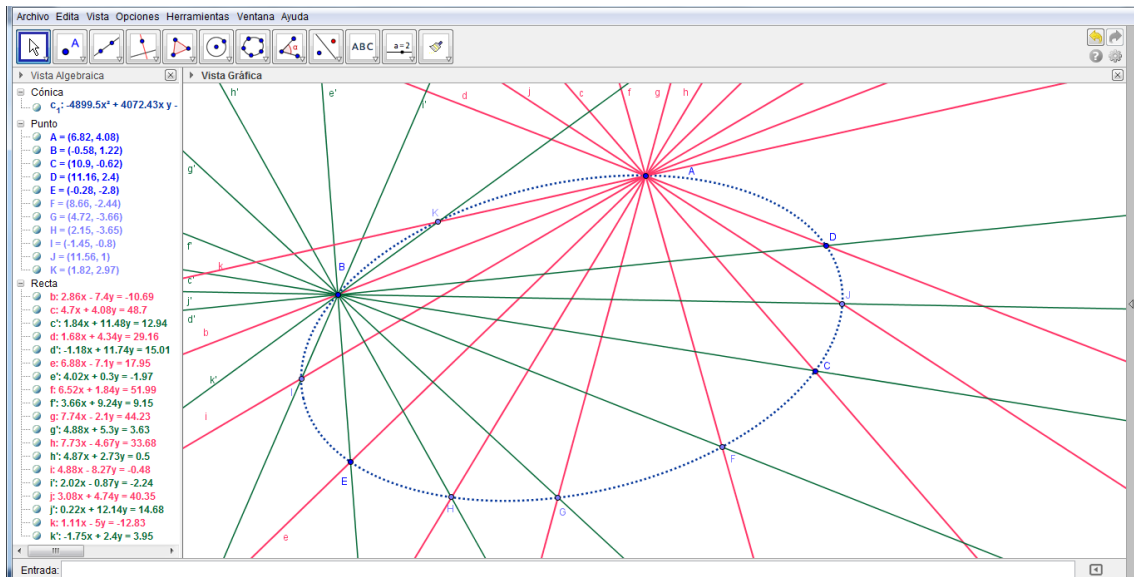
Archivo Edita Vista Opciones Herramientas Ventana Ayuda

ABC a = 2

Vista Algebraica

Cónica
$c_1$: -4899.5x² + 4072.43x y -

Punto
A = (6.82, 4.08)
B = (-0.58, 1.22)
C = (10.9, -0.62)
D = (11.16, 2.4)
E = (-0.28, -2.8)
F = (8.66, -2.44)
G = (4.72, -3.66)
H = (2.15, -3.65)
I = (-1.45, -0.8)
J = (11.56, 1)
K = (1.82, 2.97)

Recta
b: 2.86x - 7.4y = -10.69
c: 4.7x + 4.08y = 48.7
c': 1.84x + 11.48y = 12.94
d: 1.68x + 4.34y = 29.16
d': -1.18x + 11.74y = 15.01
e: 6.88x - 7.1y = 17.95
e': 4.02x + 0.3y = -1.97
f: 6.52x + 1.84y = 51.99
f': 3.66x + 9.24y = 9.15
g: 7.74x - 2.1y = 44.23
g': 4.88x + 5.3y = 3.63
h: 7.73x - 4.67y = 33.68
h': 4.87x + 2.73y = 0.5
i: 4.88x - 8.27y = -0.48
i': 2.02x - 0.87y = -2.24
j: 3.08x + 4.74y = 40.35
j': 0.22x + 12.14y = 14.68
k: 1.11x - 5y = -12.83
k': -1.75x + 2.4y = 3.95

Vista Gráfica

h' e' i' d j c f g h g' A K D f' k B c' J j' d' b k' C I i F E H G e

Entrada: